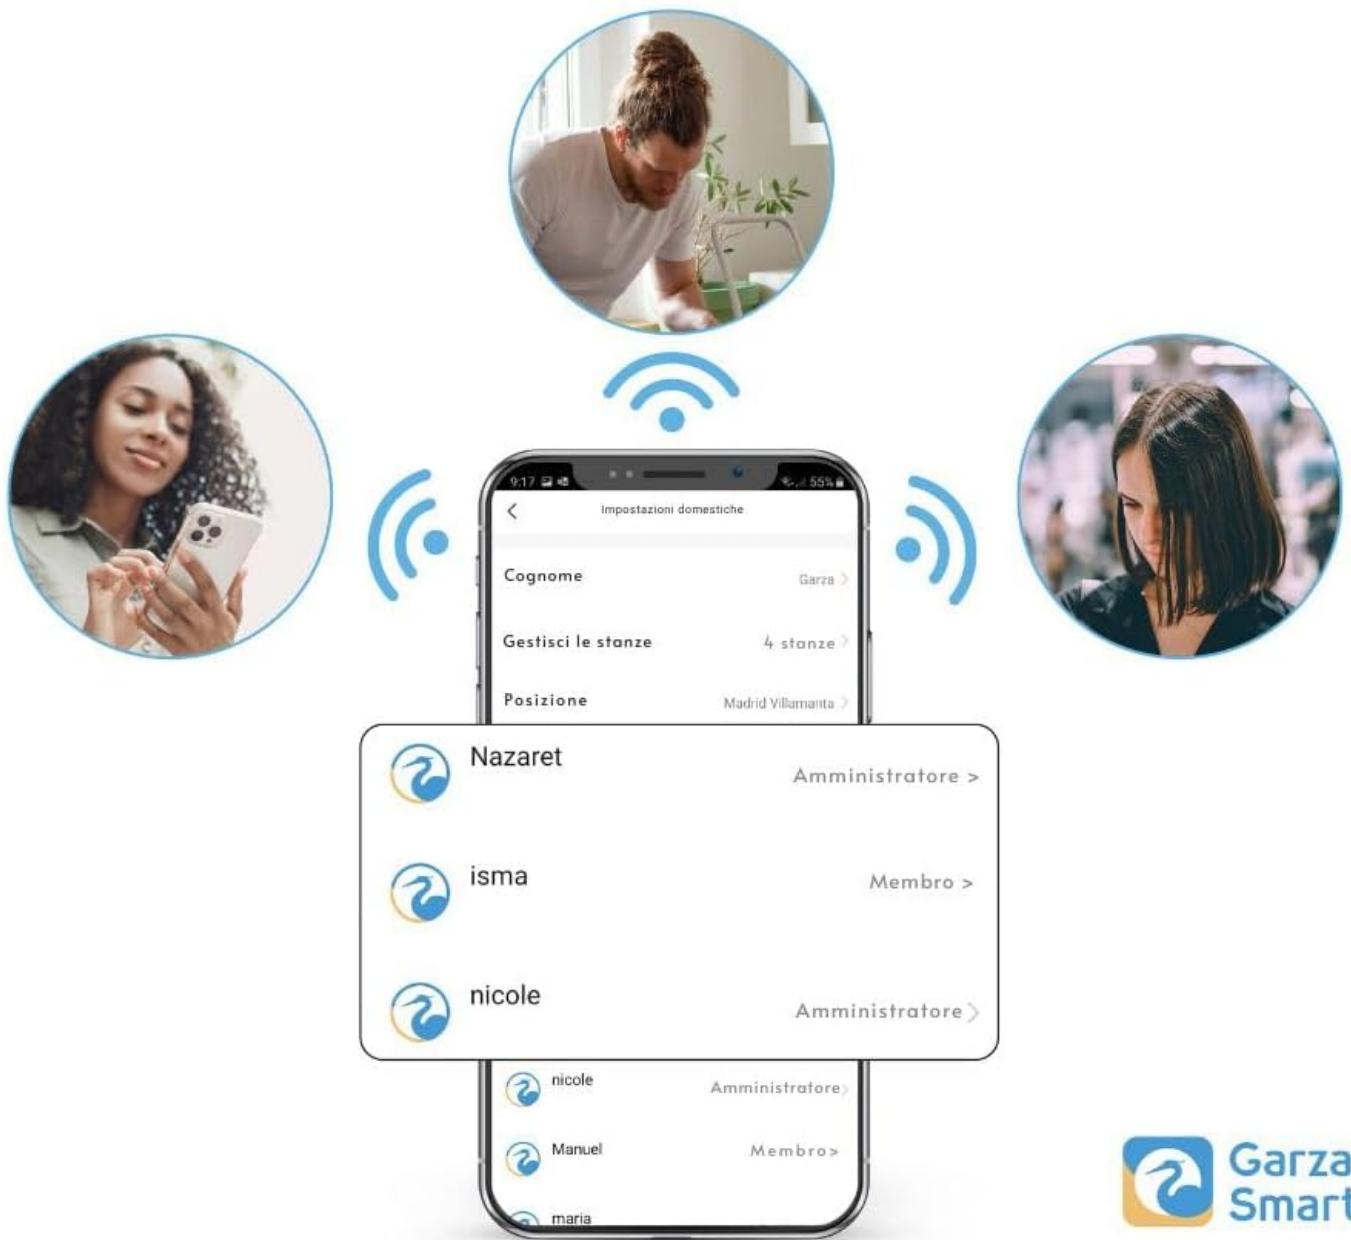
9:17
55%

Impostazioni domestiche

Cognome
Garza >

Gestisci le stanze
4 stanze >

Posizione
Madrid Villamanta >

Nazaret
Amministratore >

isma
Membro >

nicole
Amministratore >

nicole
Amministratore >

Manuel
Membro >

maria

Garza Smart